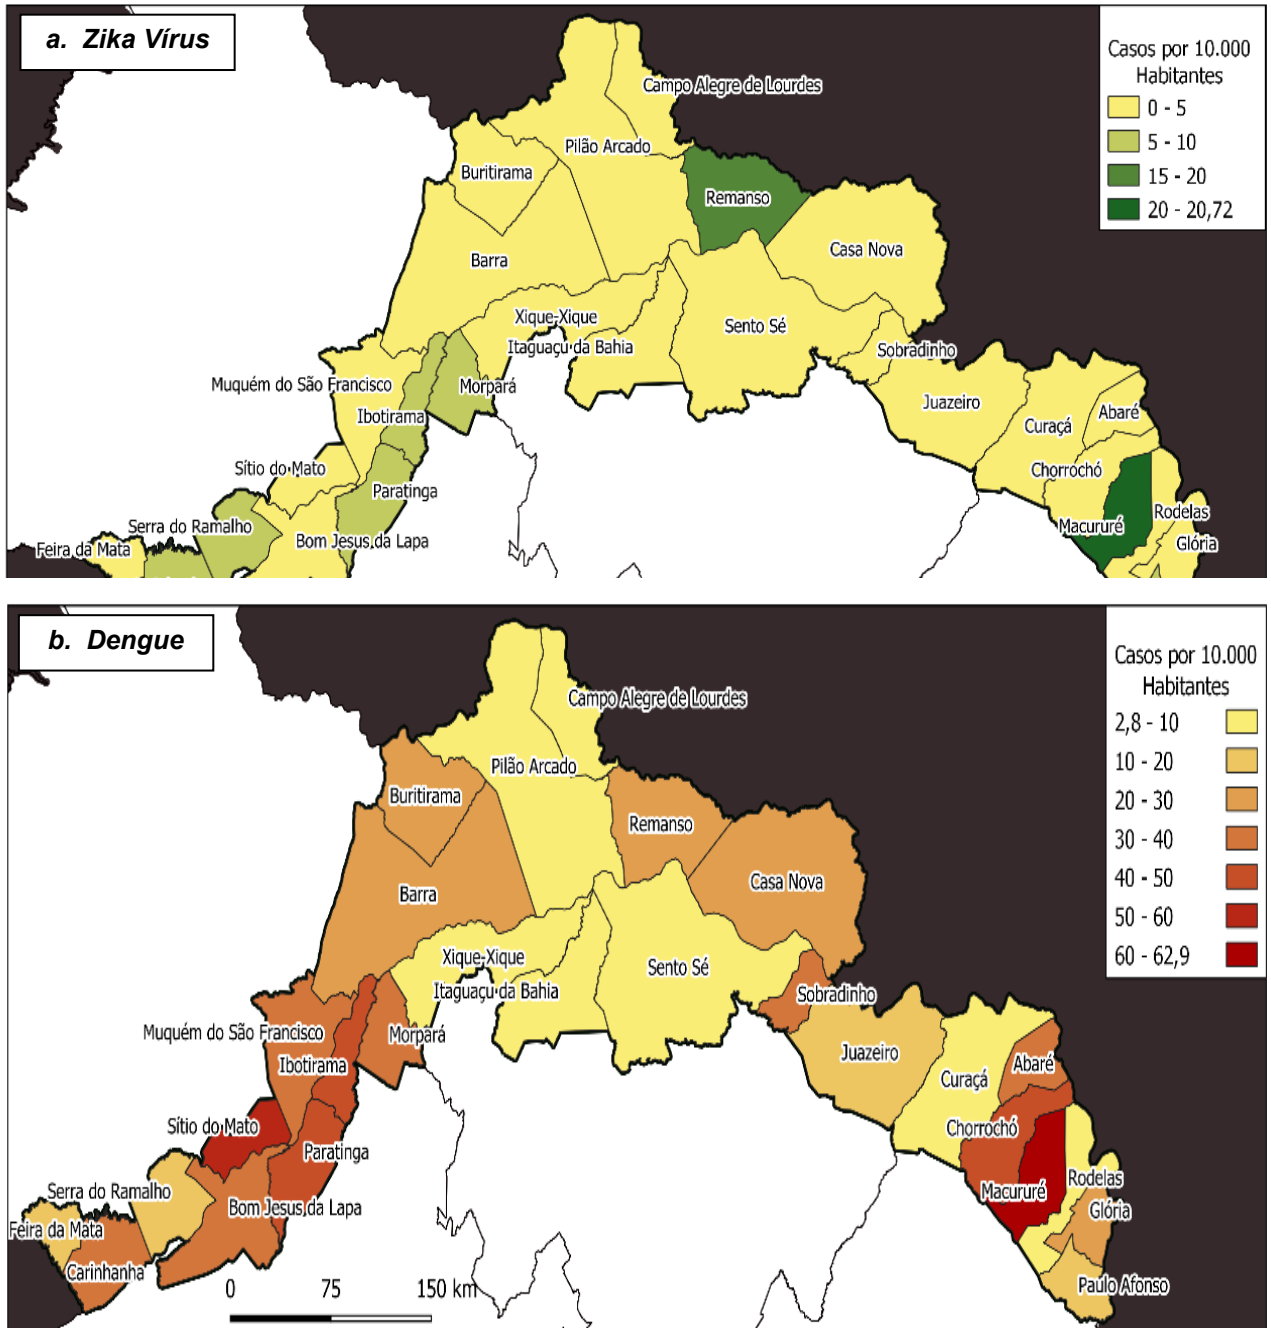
a. Zika Vírus

Casos por 10.000 Habitantes
0 - 5
5 - 10
15 - 20
20 - 20,72

Campo Alegre de Lourdes
Pilão Arcado
Buritirama
Remanso
Barra
Casa Nova
Xique-Xique
Sento Sé
Itaguaçu da Bahia
Sobradinho
Muquém do São Francisco
Morpará
Ibotirama
Juazeiro
Curaçá
Abaré
Sítio do Mato
Chorrochó
Paratinga
Macururé
Rodelas
Serra do Ramalho
Glória
Bom Jesus da Lapa
Feira da Mata

b. Dengue

Casos por 10.000 Habitantes
2,8 - 10
10 - 20
20 - 30
30 - 40
40 - 50
50 - 60
60 - 62,9

Campo Alegre de Lourdes
Pilão Arcado
Buritirama
Remanso
Barra
Casa Nova
Xique-Xique
Sento Sé
Itaguaçu da Bahia
Sobradinho
Muquém do São Francisco
Morpará
Ibotirama
Juazeiro
Curaçá
Abaré
Sítio do Mato
Chorrochó
Paratinga
Macururé
Rodelas
Serra do Ramalho
Glória
Bom Jesus da Lapa
Feira da Mata
Carinhanha
Paulo Afonso
0
75
150 km